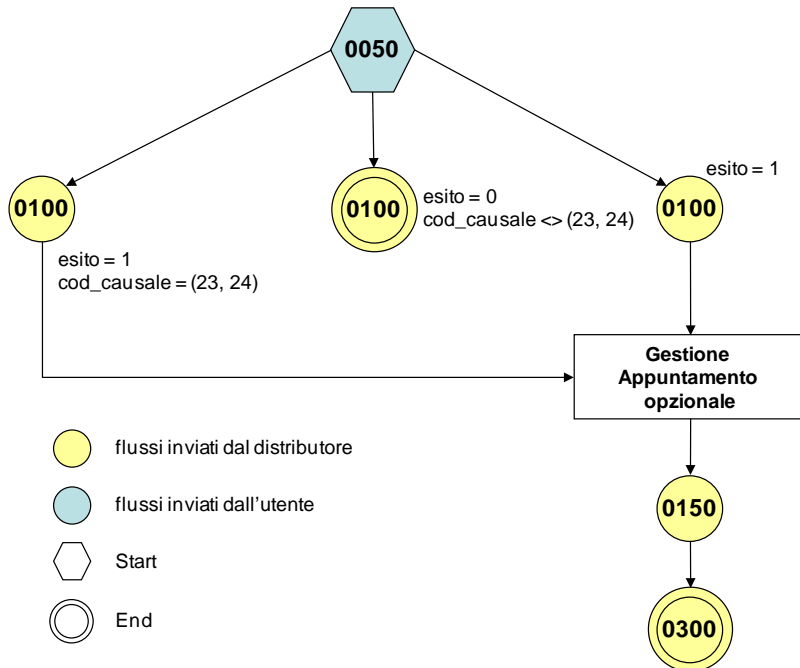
0050

0100

esito = 1
cod_causale = (23, 24)

0100

esito = 0
cod_causale <> (23, 24)

esito = 1

0100

Gestione Appuntamento opzionale

flussi inviati dal distributore

flussi inviati dall'utente

Start

End

0150

0300